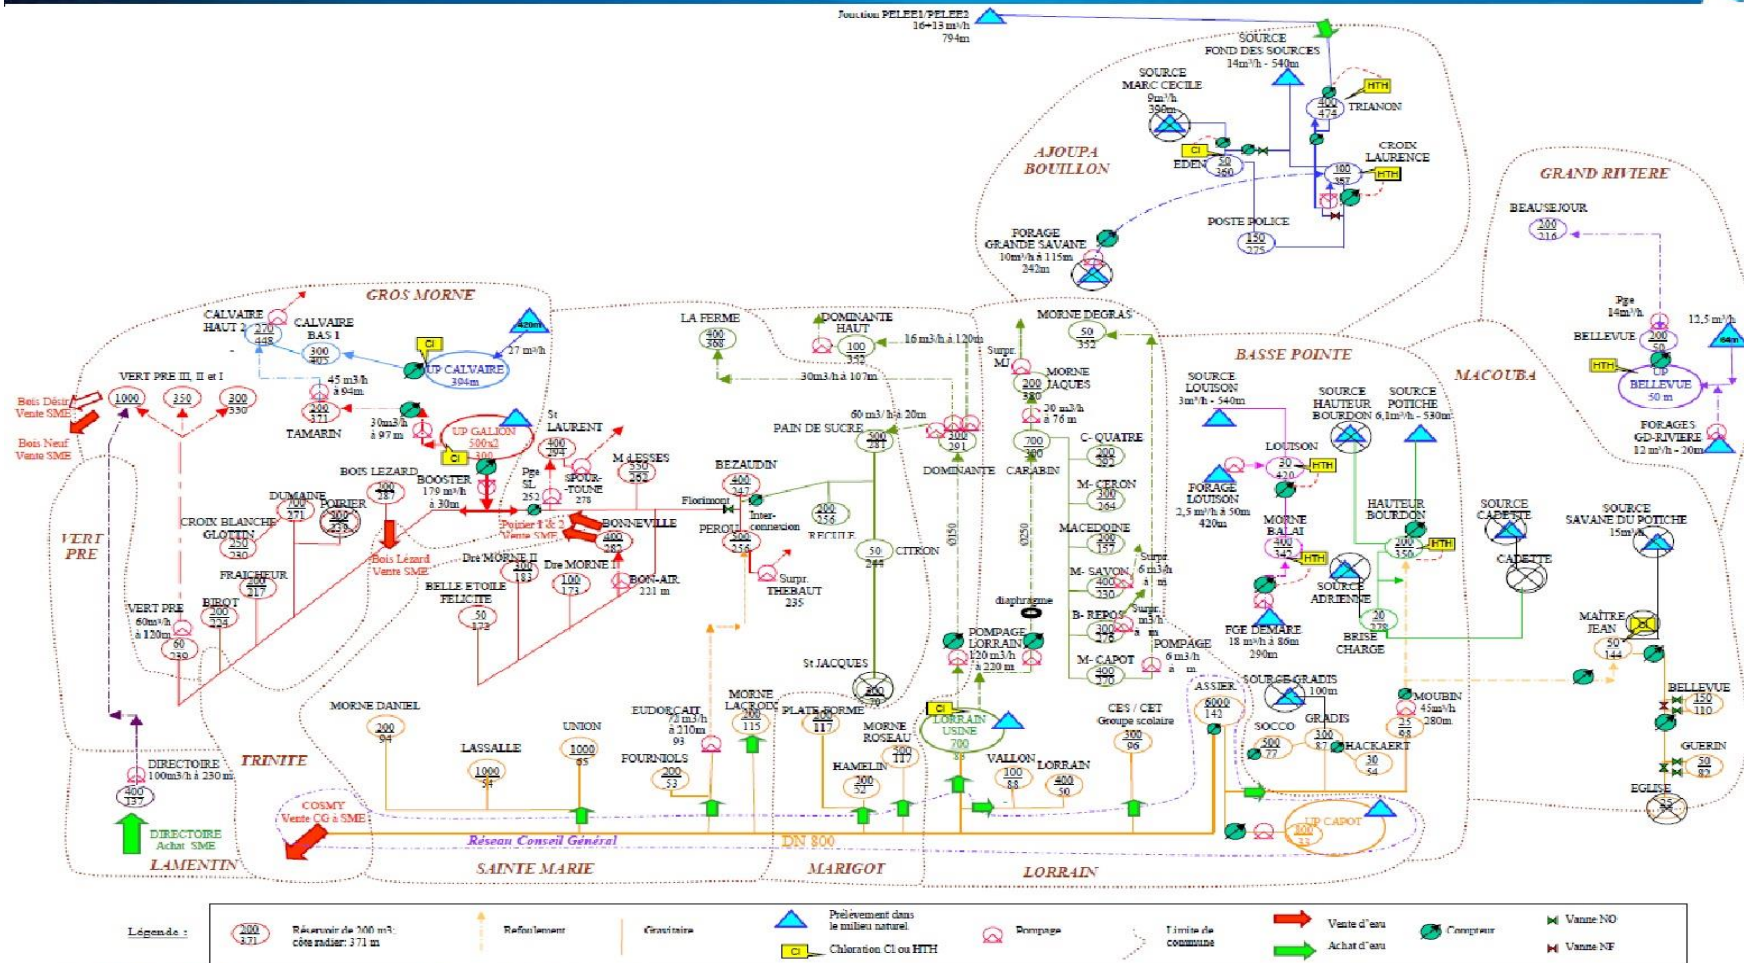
Jonction PELEE1/PELEE2
16+13 m³/h
794m

SOURCE
FOND DES SOURCES
14m³/h - 540m

SOURCE
MARC CECILE
9m³/h
390m

HTH
400
474
TRIANON

Cl
EDEN
50
360

CROIX
LAURENCE
100
357
HTH

AJOUPA
BOUILLON

POSTE POLICE
150
275

FORAGE
GRANDE SAVANE
10m³/h à 115m
242m

GRAND RIVIERE

BEAUSEJOUR
200
216

Pge
14m³/h
12,5 m³/h

BELLEVUE
200
50
HTH
UP
BELLEVUE
50 m

FORAGES
GD-RIVIERE
12 m³/h - 20m

GROS MORNE

CALVAIRE
HAUT 2
270
448

CALVAIRE
BAS 1
300
405

Cl
UP CALVAIRE
394m
420m
27 m³/h

VERT PRE III, II et I
1000
350
300
330

45 m3/h
à 94m
200
371
TAMARIN

Bois Désir
Vente SME

Bois Neuf
Vente SME

30m3/h
à 97 m

UP GALION
500x2
Cl
300

St
LAURENT
400
294

M LESSES
350
262

SPOUR-
-TOUNE
278

BOIS LEZARD
300
287

BOOSTER
179 m³/h
à 30m

Pge
SL
252

DUMAINE
200
271

POIRIER
200
239

CROIX BLANCHE
GLOTTIN
250
230

VERT
PRE

FRAICHEUR
200
217

BIROT
250
224

VERT PRE
60m³/h
à 120m
60
230

Poirier 1 & 2
Vente SME

BONNEVILLE
400
282

Bois Lézard
Vente SME

Dre MORNE II
200
183

Dre MORNE I
100
173

BON-AIR
231 m

BELLE ETOILE
FELICITE
50
173

LA FERME
400
368

DOMINANTE
HAUT
100
352

16 m3/h à 120m

30m3/h à 107m

PAIN DE SUCRE
60 m3/h à 20m
500
281

BEZAUDIN
400
347

Florimont

Inter-
connexion

200
256
RECULE

PEROU
300
256

Surpr.
THEBAUT
235

50
244
CITRON

St JACQUES
800
70

MORNE DEGRAS
50
352

Surpr.
MJ

MORNE
JAQUES
200
330

20 m3/h
à 76 m

DOMINANTE
200
291

700
300
CARABIN

C- QUATRE
200
292

M- CERON
300
264

MACEDOINE
200
157

Ø150
Ø250

diaphragme

M- SAVON
400
230

Surpr.
6 m3/h
à m

B- REPOS
300
276

Surpr.
m3/h
à m

POMPAGE
LORRAIN
120 m3/h
à 220 m

POMPAGE
6 m3/h
à m

M- CAPOT
400
270

BASSE POINTE

SOURCE
LOUISON
3m³/h - 540m

SOURCE
HAUTEUR
BOURDON
6,1m³/h - 530m

SOURCE
POTICHE

LOUISON
30
420
HTH

FORAGE
LOUISON
2,5 m³/h à 50m
420m

MORNE
BALAI
400
342
HTH

HAUTEUR
BOURDON
200
350
HTH

SOURCE
ADRIENNE

FGE DEMARE
18 m³/h à 86m
290m

20
278
BRISE
CHARGE

MACOUBA

SOURCE
CADETTE

CADETTE

SOURCE
SAVANE DU POTICHE
15m³/h

MAÎTRE
JEAN
50
144

BELLEVUE
150
110

GUERIN
50
82

EGLISE
25

MORNE DANIEL
200
94

UNION
1000
65

LASSALLE
1000
54

EUDORCAIT
72 m3/h
à 210m
93

FOURNIOLS
200
53

MORNE
LACROIX
200
115

PLATE FORME
200
117

MORNE
ROSEAU
300
117

HAMELIN
200
52

Cl
LORRAIN
USINE
700
88

VALLON
100
88

LORRAIN
400
50

CES / CET
Groupe scolaire
300
96

ASSIER
6000
142

SOURCE GRADIS
100m

SOCCO
500
77

GRADIS
300
87

HACKAERT
30
54

MOUBIN
45m³/h
280m
25
68

UP CAPOT
300
33

TRINITE

DIRECTOIRE
100m3/h à 230 m
400
137

DIRECTOIRE
Achat SME

LAMENTIN

COSMY
Vente CG à SME

Réseau Conseil Général
DN 800

SAINTE MARIE
MARIGOT
LORRAIN

Légende :
200
371
Réservoir de 200 m3:
côte radier: 371 m
Refoulement
Gravitaire
Prélèvement dans
le milieu naturel
Cl
Chloration Cl ou HTH
Pompage
Limite de
commune
Vente d'eau
Achat d'eau
Compteur
Vanne NO
Vanne NF